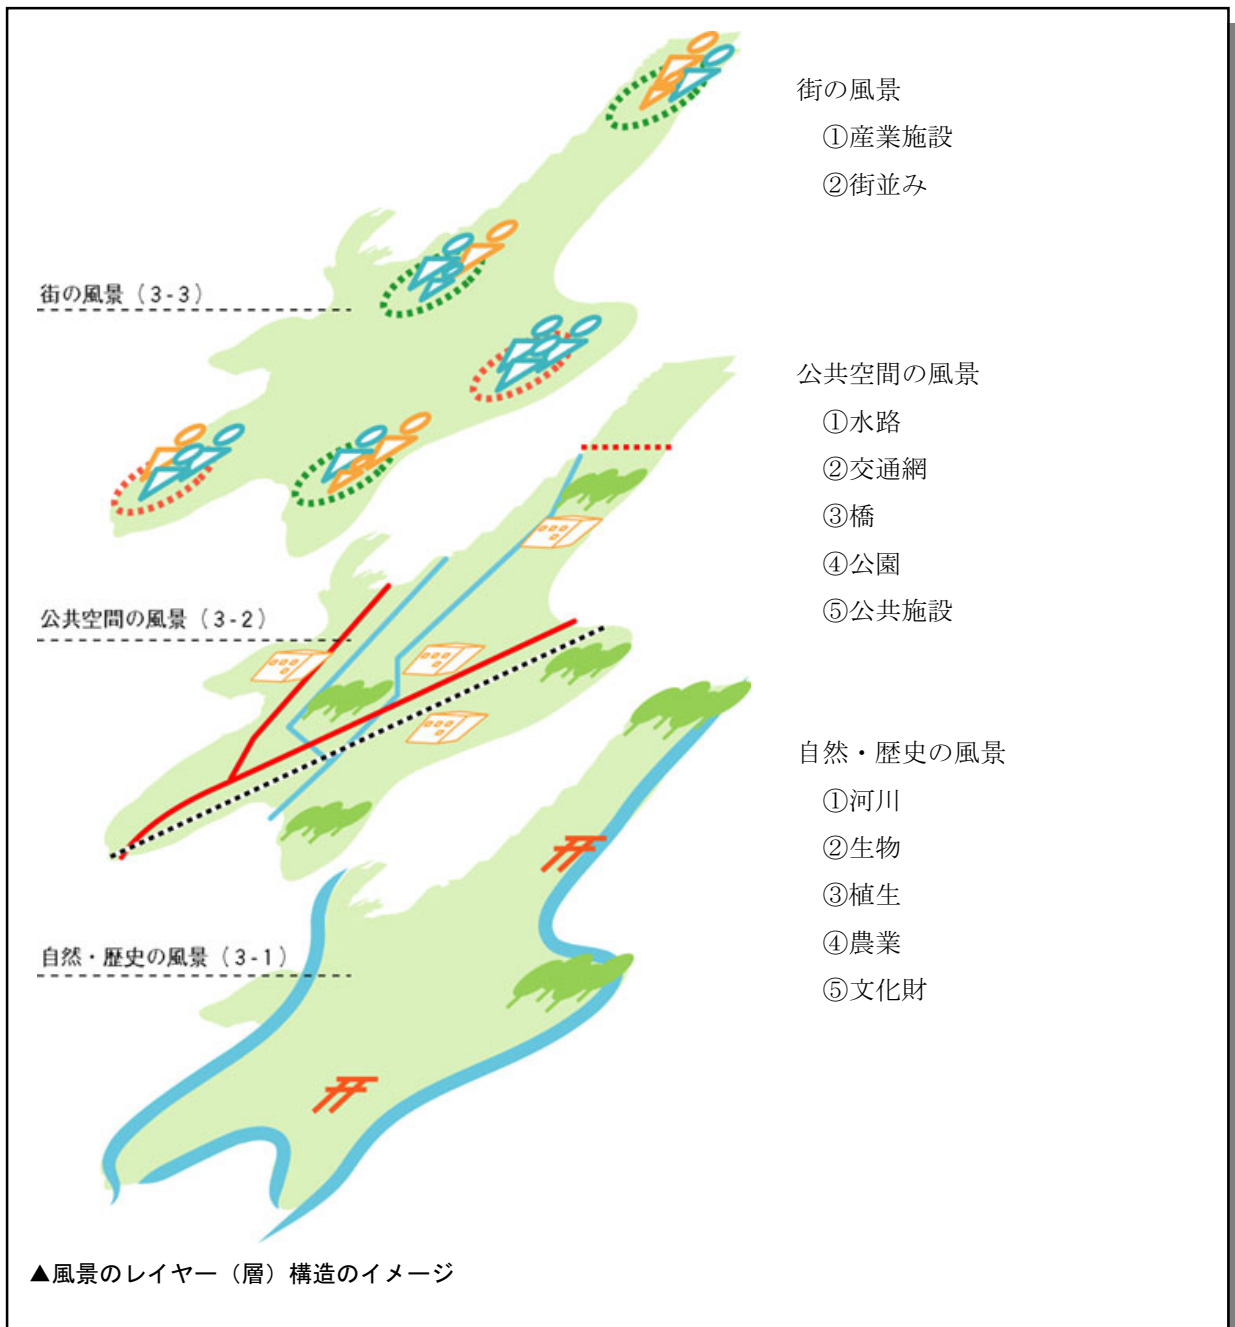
街の風景（3-3）

公共空間の風景（3-2）

自然・歴史の風景（3-1）

街の風景
①産業施設
②街並み

公共空間の風景
①水路
②交通網
③橋
④公園
⑤公共施設

自然・歴史の風景
①河川
②生物
③植生
④農業
⑤文化財

▲風景のレイヤー（層）構造のイメージ